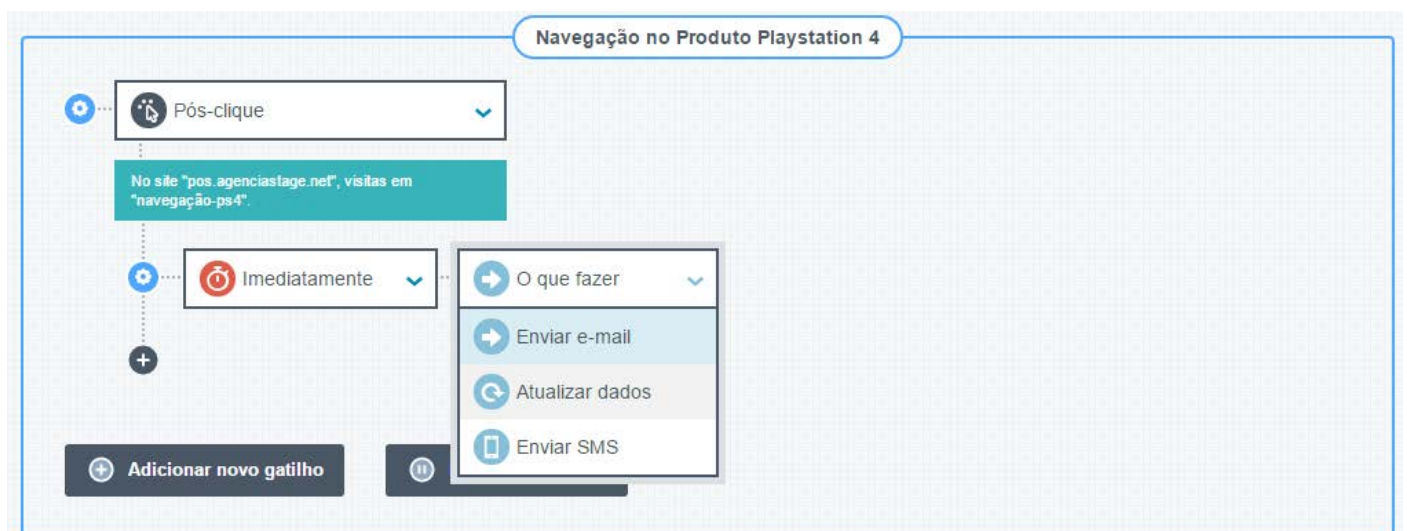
Navegação no Produto Playstation 4

Pós-clique

No site "pos.agenciastage.net", visitas em "navegação-ps4".

Imediatamente

O que fazer

Enviar e-mail

Atualizar dados

Enviar SMS

Adicionar novo gatilho